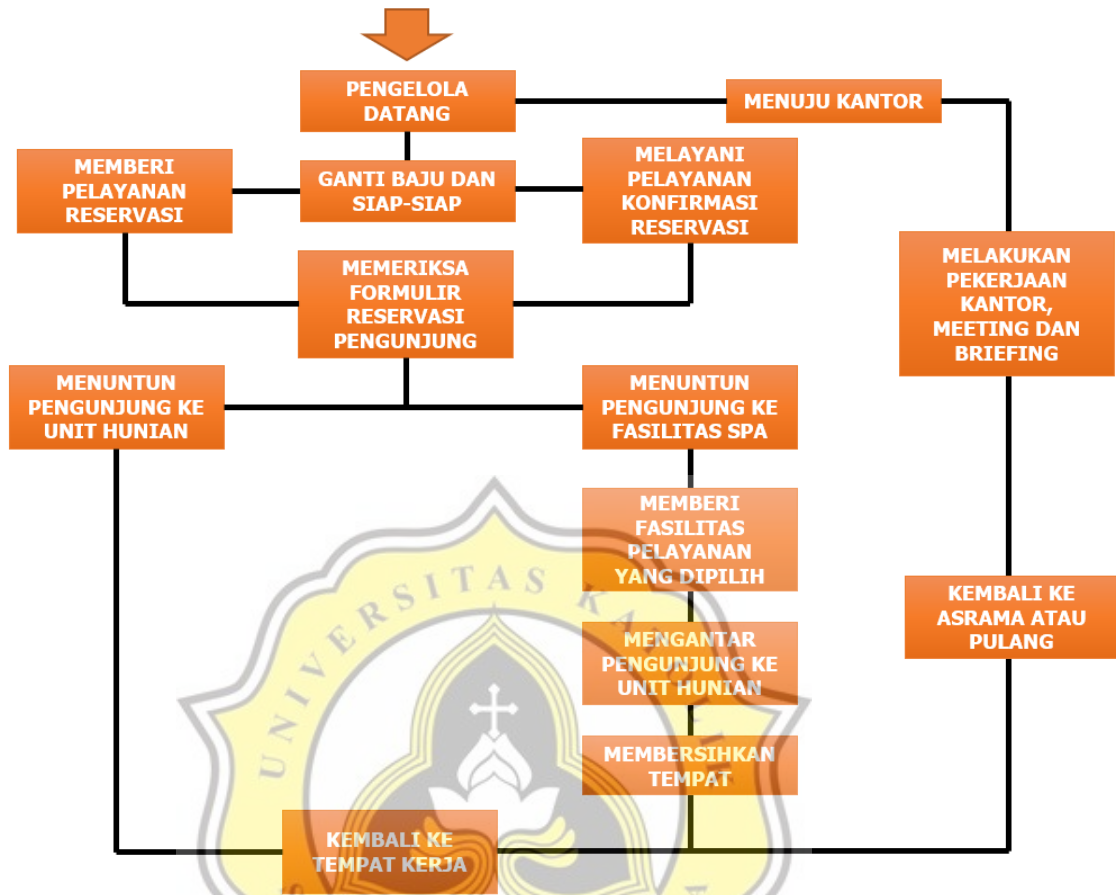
PENGELOLA DATANG

MENUJU KANTOR

MEMBERI PELAYANAN RESERVASI

GANTI BAJU DAN SIAP-SIAP

MELAYANI PELAYANAN KONFIRMASI RESERVASI

MEMERIKSA FORMULIR RESERVASI PENGUNJUNG

MELAKUKAN PEKERJAAN KANTOR, MEETING DAN BRIEFING

MENUNTUN PENGUNJUNG KE UNIT HUNIAN

MENUNTUN PENGUNJUNG KE FASILITAS SPA

MEMBERI FASILITAS PELAYANAN YANG DIPILIH

UNIVERSITAS KA

KEMBALI KE ASRAMA ATAU PULANG

MENGANTAR PENGUNJUNG KE UNIT HUNIAN

MEMBERSIHKAN TEMPAT

KEMBALI KE TEMPAT KERJA